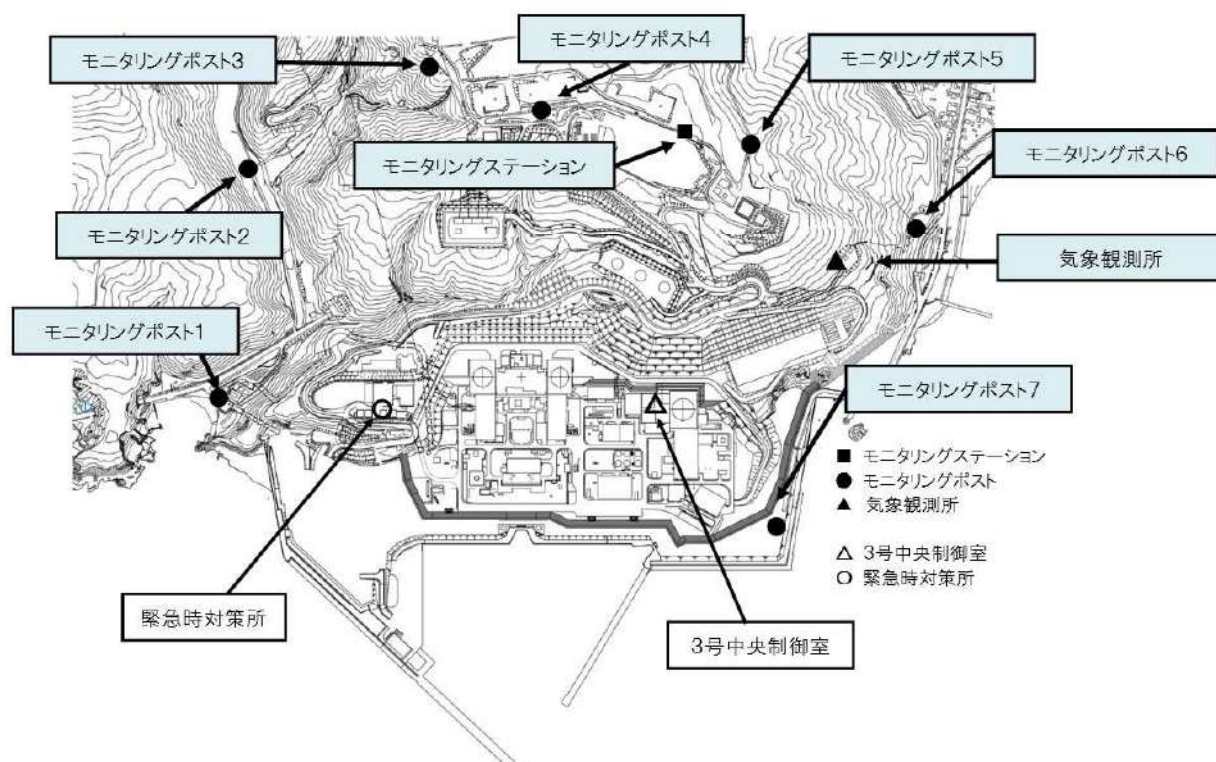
モニタリングポスト3

モニタリングポスト4

モニタリングポスト5

モニタリングステーション

モニタリングポスト6

モニタリングポスト2

気象観測所

モニタリングポスト1

モニタリングポスト7

■ モニタリングステーション
● モニタリングポスト
▲ 気象観測所

△ 3号中央制御室
○ 緊急時対策所

緊急時対策所

3号中央制御室